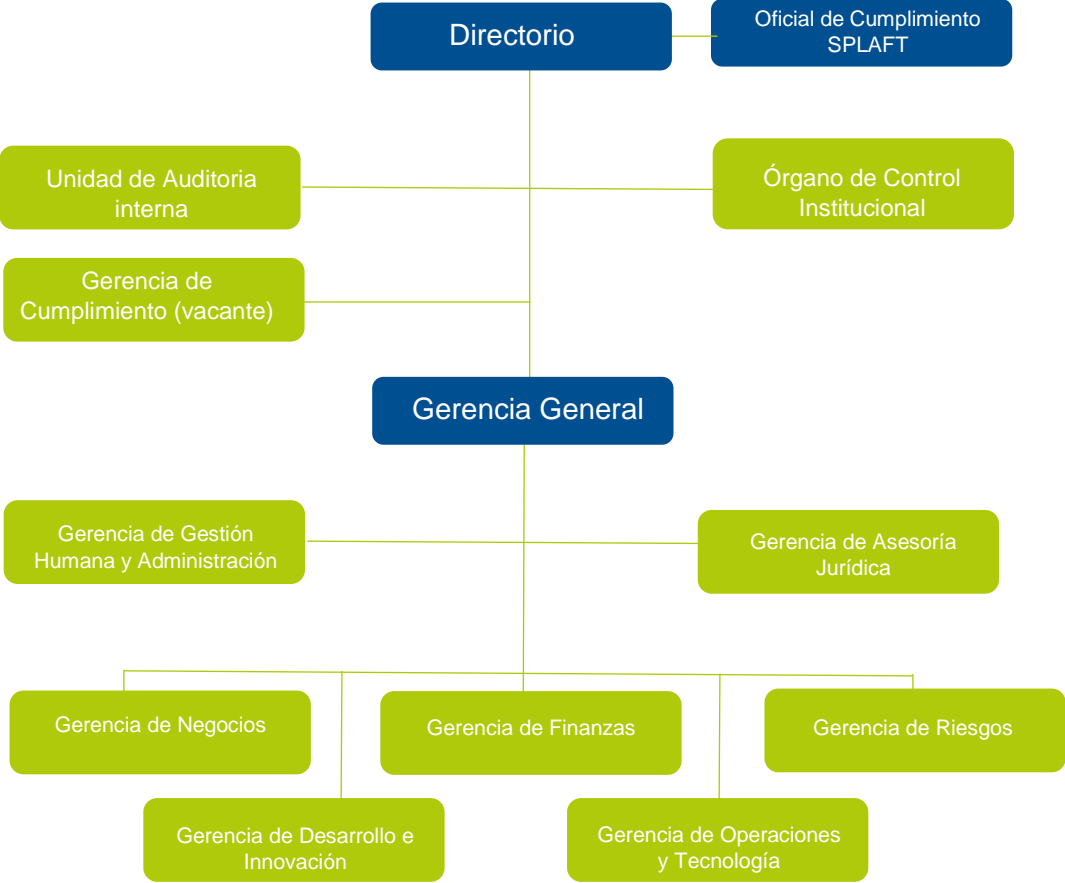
Directorio

Oficial de Cumplimiento SPLAFT

Unidad de Auditoria interna

Órgano de Control Institucional

Gerencia de Cumplimiento (vacante)

Gerencia General

Gerencia de Gestión Humana y Administración

Gerencia de Asesoría Jurídica

Gerencia de Negocios

Gerencia de Finanzas

Gerencia de Riesgos

Gerencia de Desarrollo e Innovación

Gerencia de Operaciones y Tecnología